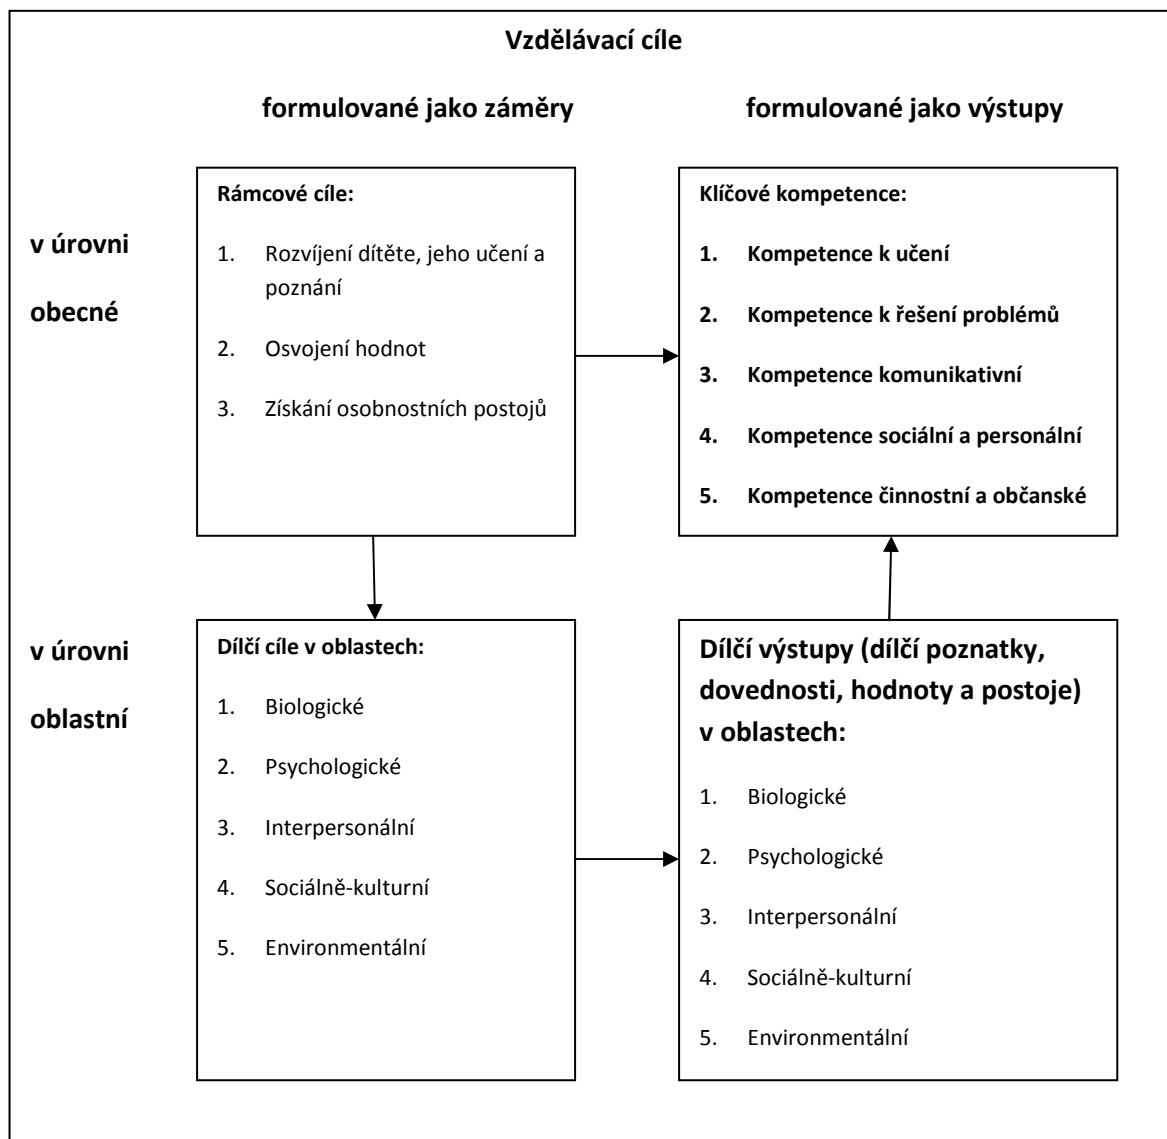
Vzdělávací cíle

formulované jako záměry

formulované jako výstupy

v úrovni obecné

Rámcové cíle:

1. Rozvíjení dítěte, jeho učení a poznání
2. Osvojení hodnot
3. Získání osobnostních postojů

Klíčové kompetence:

1. Kompetence k učení
2. Kompetence k řešení problémů
3. Kompetence komunikativní
4. Kompetence sociální a personální
5. Kompetence činnostní a občanské

v úrovni oblastní

Dílčí cíle v oblastech:

1. Biologické
2. Psychologické
3. Interpersonální
4. Sociálně-kulturní
5. Environmentální

Dílčí výstupy (dílčí poznatky, dovednosti, hodnoty a postoje) v oblastech:

1. Biologické
2. Psychologické
3. Interpersonální
4. Sociálně-kulturní
5. Environmentální